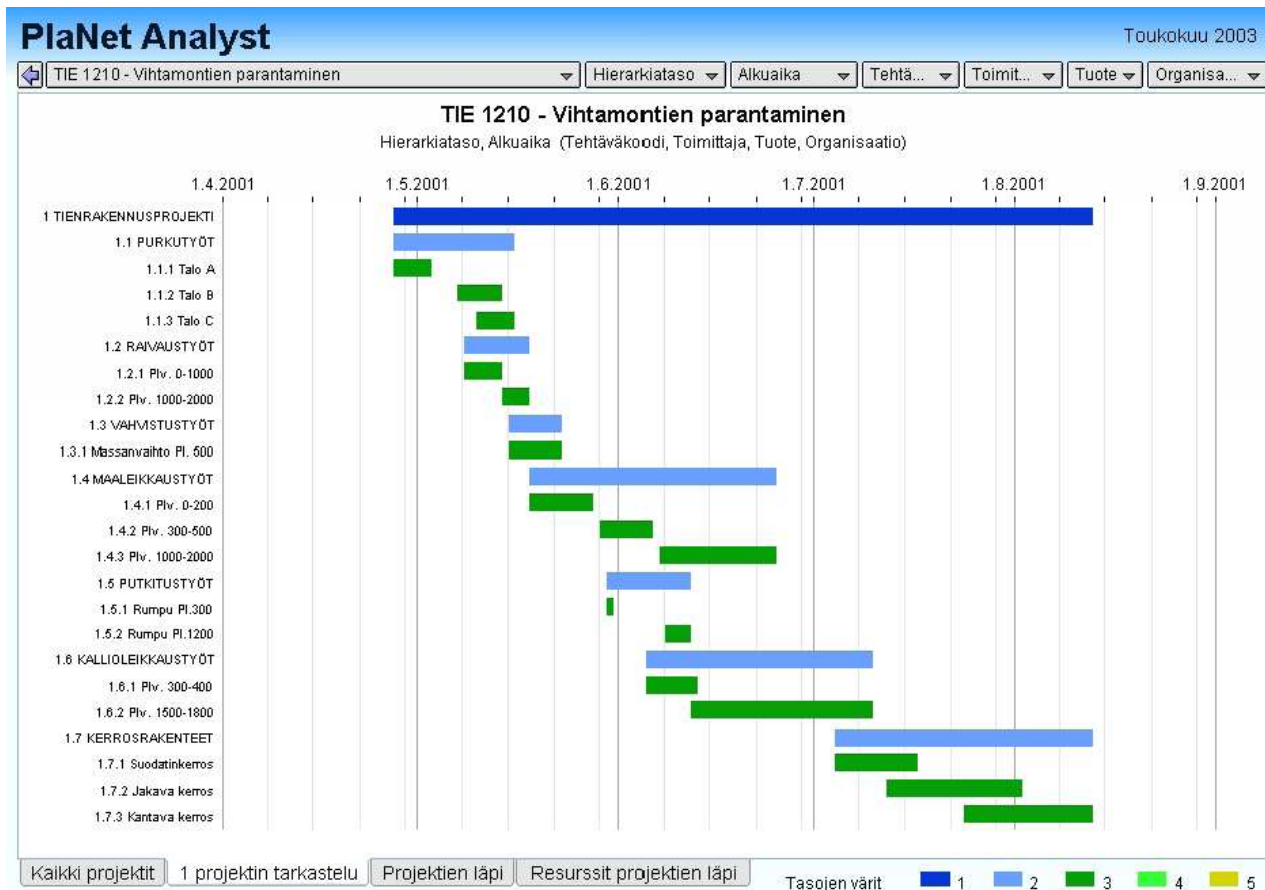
PlaNet Analyst

Toukokuu 2003

TIE 1210 - Vihtamontien parantaminen | Hierarkiataso | Alkuaika | Tehtä... | Toimit... | Tuote | Organisa...

TIE 1210 - Vihtamontien parantaminen

Hierarkiataso, Alkuaika (Tehtäväkoodi, Toimittaja, Tuote, Organisaatio)

1.4.2001 1.5.2001 1.6.2001 1.7.2001 1.8.2001 1.9.2001

1 TIENRAKENNUSPROJEKTI
1.1 PURKUTYÖT
1.1.1 Talo A
1.1.2 Talo B
1.1.3 Talo C
1.2 RAIVAUSTYÖT
1.2.1 Plv. 0-1000
1.2.2 Plv. 1000-2000
1.3 VAHVISTUSTYÖT
1.3.1 Massanvaihto Pl. 500
1.4 MAALEIKKAUSTYÖT
1.4.1 Plv. 0-200
1.4.2 Plv. 300-500
1.4.3 Plv. 1000-2000
1.5 PUTKITUSTYÖT
1.5.1 Rumpu Pl.300
1.5.2 Rumpu Pl.1200
1.6 KALLIOLEIKKAUSTYÖT
1.6.1 Plv. 300-400
1.6.2 Plv. 1500-1800
1.7 KERROSRAKENTEET
1.7.1 Suodatinkerros
1.7.2 Jakava kerros
1.7.3 Kantava kerros

Kaikki projektit | 1 projektin tarkastelu | Projektien läpi | Resurssit projektien läpi

Tasojen värit 1 2 3 4 5